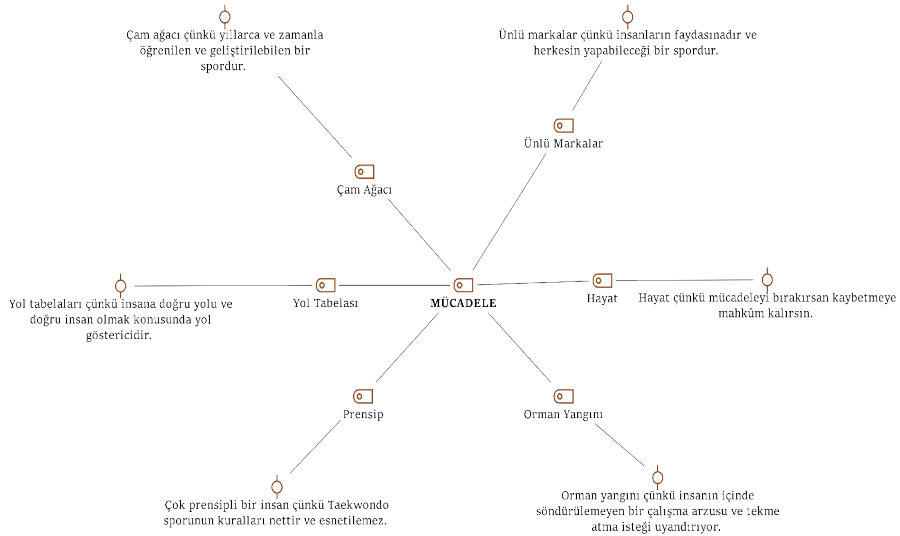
Çam ağacı çünkü yıllarca ve zamanla öğrenilen ve geliştirilebilen bir spordur.

Ünlü markalar çünkü insanların faydasınadır ve herkesin yapabileceği bir spordur.

Ünlü Markalar

Çam Ağacı

Yol tabelaları çünkü insana doğru yolu ve doğru insan olmak konusunda yol göstericidir.

Yol Tabelası

MÜCADELE

Hayat

Hayat çünkü mücadeleyi bırakırsan kaybetmeye mahkûm kalırsın.

Prensip

Orman Yangını

Çok prensipli bir insan çünkü Taekwondo sporunun kuralları nettir ve esnetilemez.

Orman yangını çünkü insanın içinde söndürülemeyen bir çalışma arzusu ve tekme atma isteği uyandırıyor.